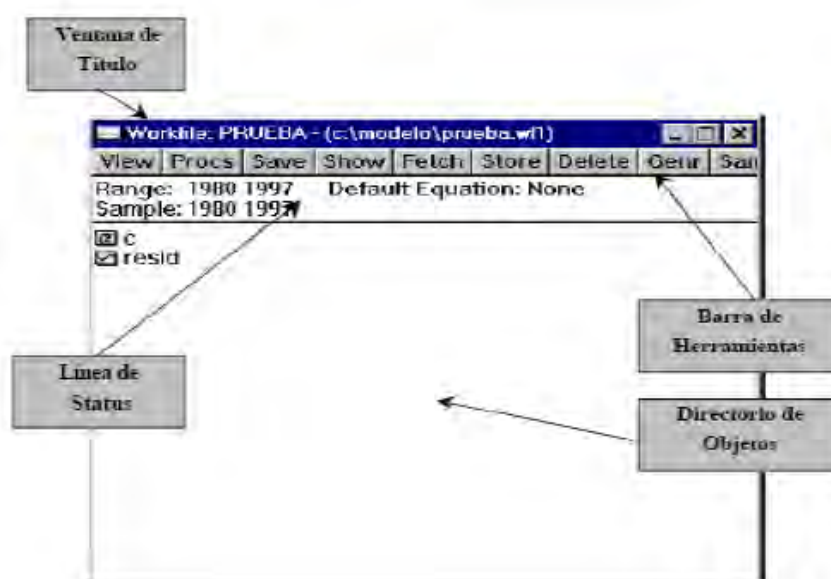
Ventana de Titulo

Workfile: PRUEBA - (c:\modelo\prueba.wf1)

View | Procs | Save | Show | Fetch | Store | Delete | Genr | San

Range: 1980 1997 Default Equation: None
Sample: 1980 1997

c
resid

Barra de Herramientas

Linea de Status

Directorio de Objetos